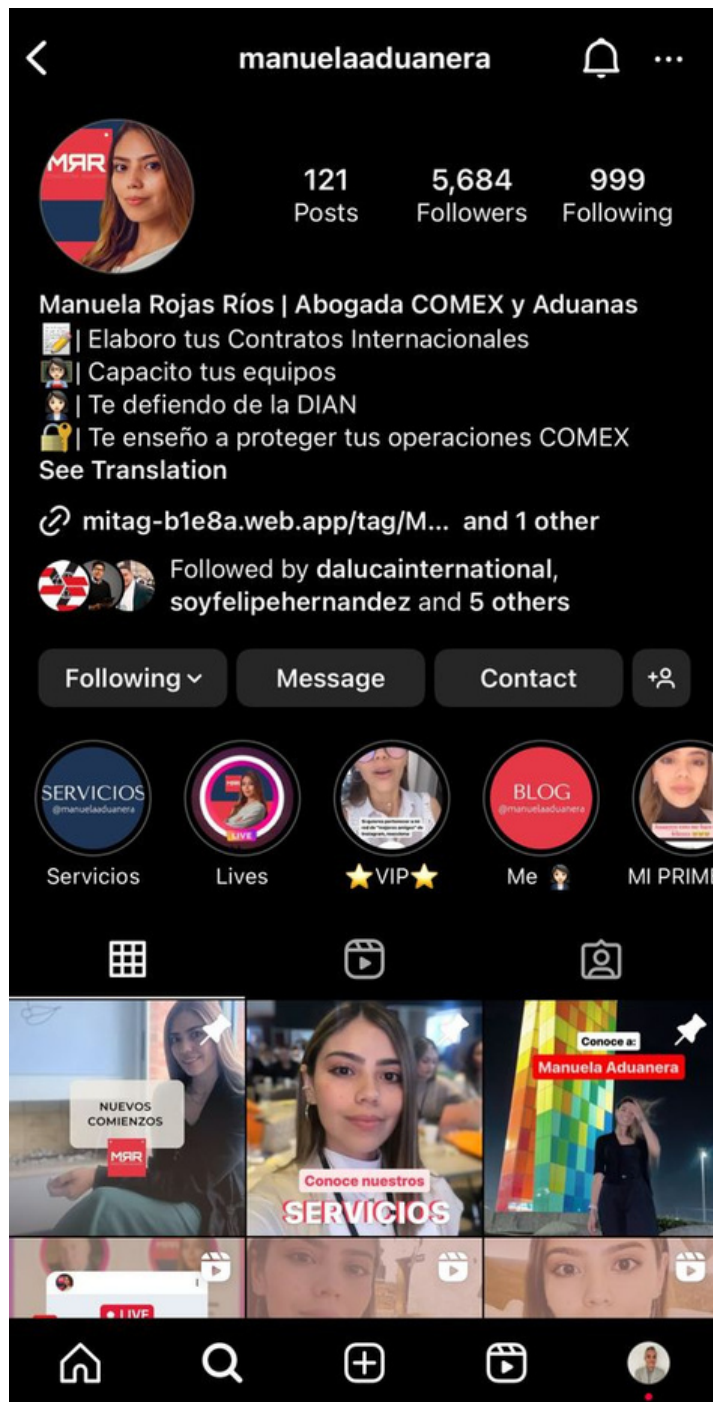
manuelaaduanera

MRR

121 Posts
5,684 Followers
999 Following

Manuela Rojas Ríos | Abogada COMEX y Aduanas
📝| Elaboro tus Contratos Internacionales
👩‍🏫| Capacito tus equipos
👩‍⚖️| Te defiendo de la DIAN
🔐| Te enseño a proteger tus operaciones COMEX
See Translation

mitag-b1e8a.web.app/tag/M... and 1 other

Followed by dalucainternational, soyfelipehernandez and 5 others

Following
Message
Contact

SERVICIOS @manuelaaduanera
Servicios
LIVE
Lives
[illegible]
⭐VIP⭐
BLOG @manuelaaduanera
Me 👩‍⚖️
MI PRIM

NUEVOS COMIENZOS
MRR

Conoce nuestros
SERVICIOS

Conoce a:
Manuela Aduanera

LIVE